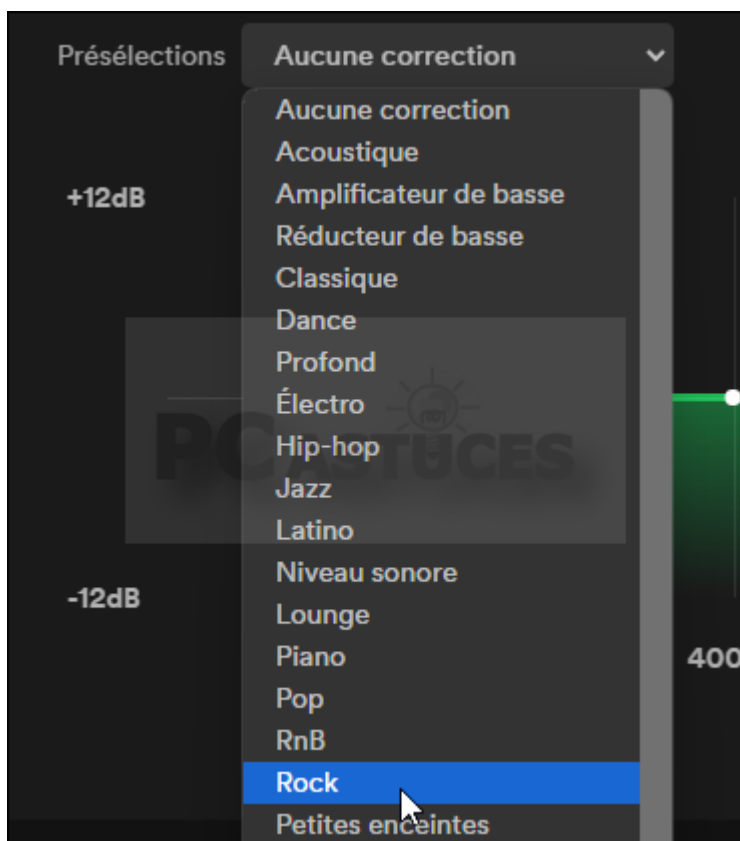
Présélections
Aucune correction

Aucune correction
Acoustique
Amplificateur de basse
Réducteur de basse
Classique
Dance
Profond
Électro
Hip-hop
Jazz
Latino
Niveau sonore
Lounge
Piano
Pop
RnB
Rock
Petites enceintes

+12dB
-12dB
400

PC ASTUCES